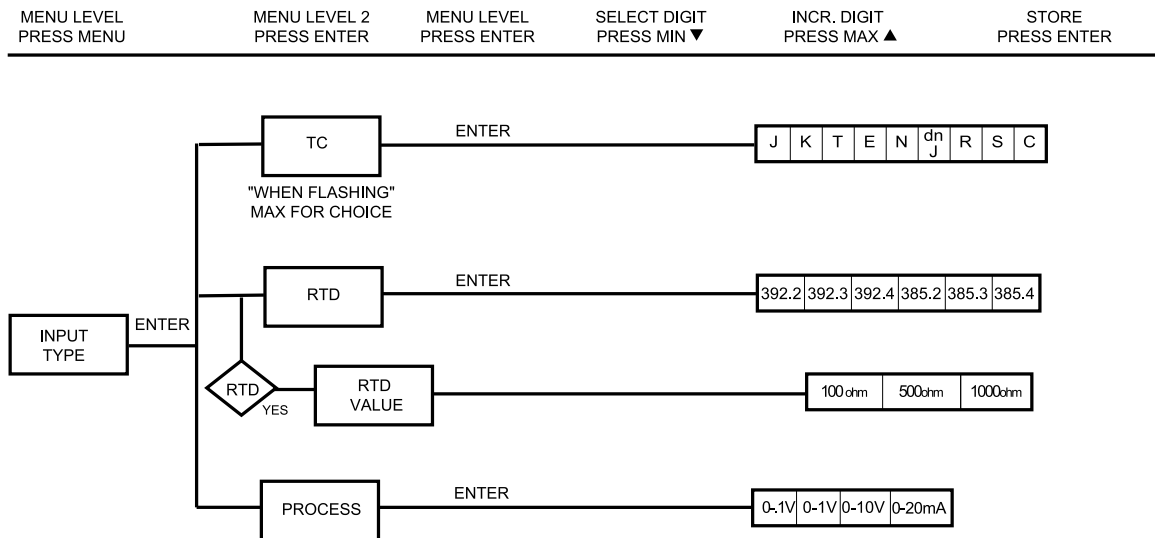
MENU LEVEL
PRESS MENU

MENU LEVEL 2
PRESS ENTER

MENU LEVEL
PRESS ENTER

SELECT DIGIT
PRESS MIN ▼

INCR. DIGIT
PRESS MAX ▲

STORE
PRESS ENTER

TC

ENTER

| J | K | T | E | N | dn J | R | S | C |
|---|---|---|---|---|---|---|---|---|

"WHEN FLASHING"
MAX FOR CHOICE

RTD

ENTER

| 392.2 | 392.3 | 392.4 | 385.2 | 385.3 | 385.4 |
|---|---|---|---|---|---|

INPUT TYPE

ENTER

RTD

YES

RTD VALUE

| 100 ohm | 500ohm | 1000ohm |
|---|---|---|

PROCESS

ENTER

| 0-.1V | 0-1V | 0-10V | 0-20mA |
|---|---|---|---|